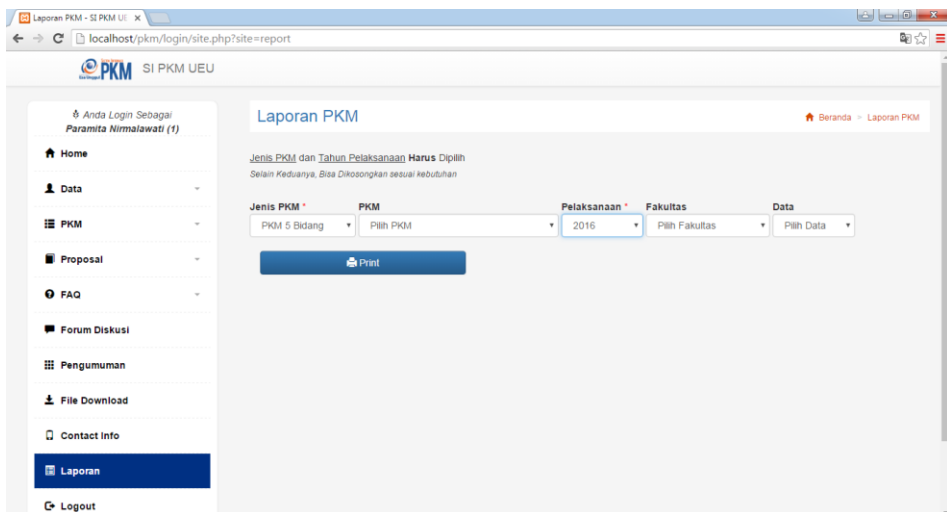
Laporan PKM - SI PKM UE ×

localhost/pkm/login/site.php?site=report

PKM SI PKM UEU

Anda Login Sebagai
Paramita Nirmalawati (1)

Home

Data

PKM

Proposal

FAQ

Forum Diskusi

Pengumuman

File Download

Contact Info

Laporan

Logout

Laporan PKM

Beranda > Laporan PKM

Jenis PKM dan Tahun Pelaksanaan Harus Dipilih
Selain Keduanya, Bisa Dikosongkan sesuai kebutuhan

| Jenis PKM * | PKM | Pelaksanaan * | Fakultas | Data |
|---|---|---|---|---|
| PKM 5 Bidang | Pilih PKM | 2016 | Pilih Fakultas | Pilih Data |

Print